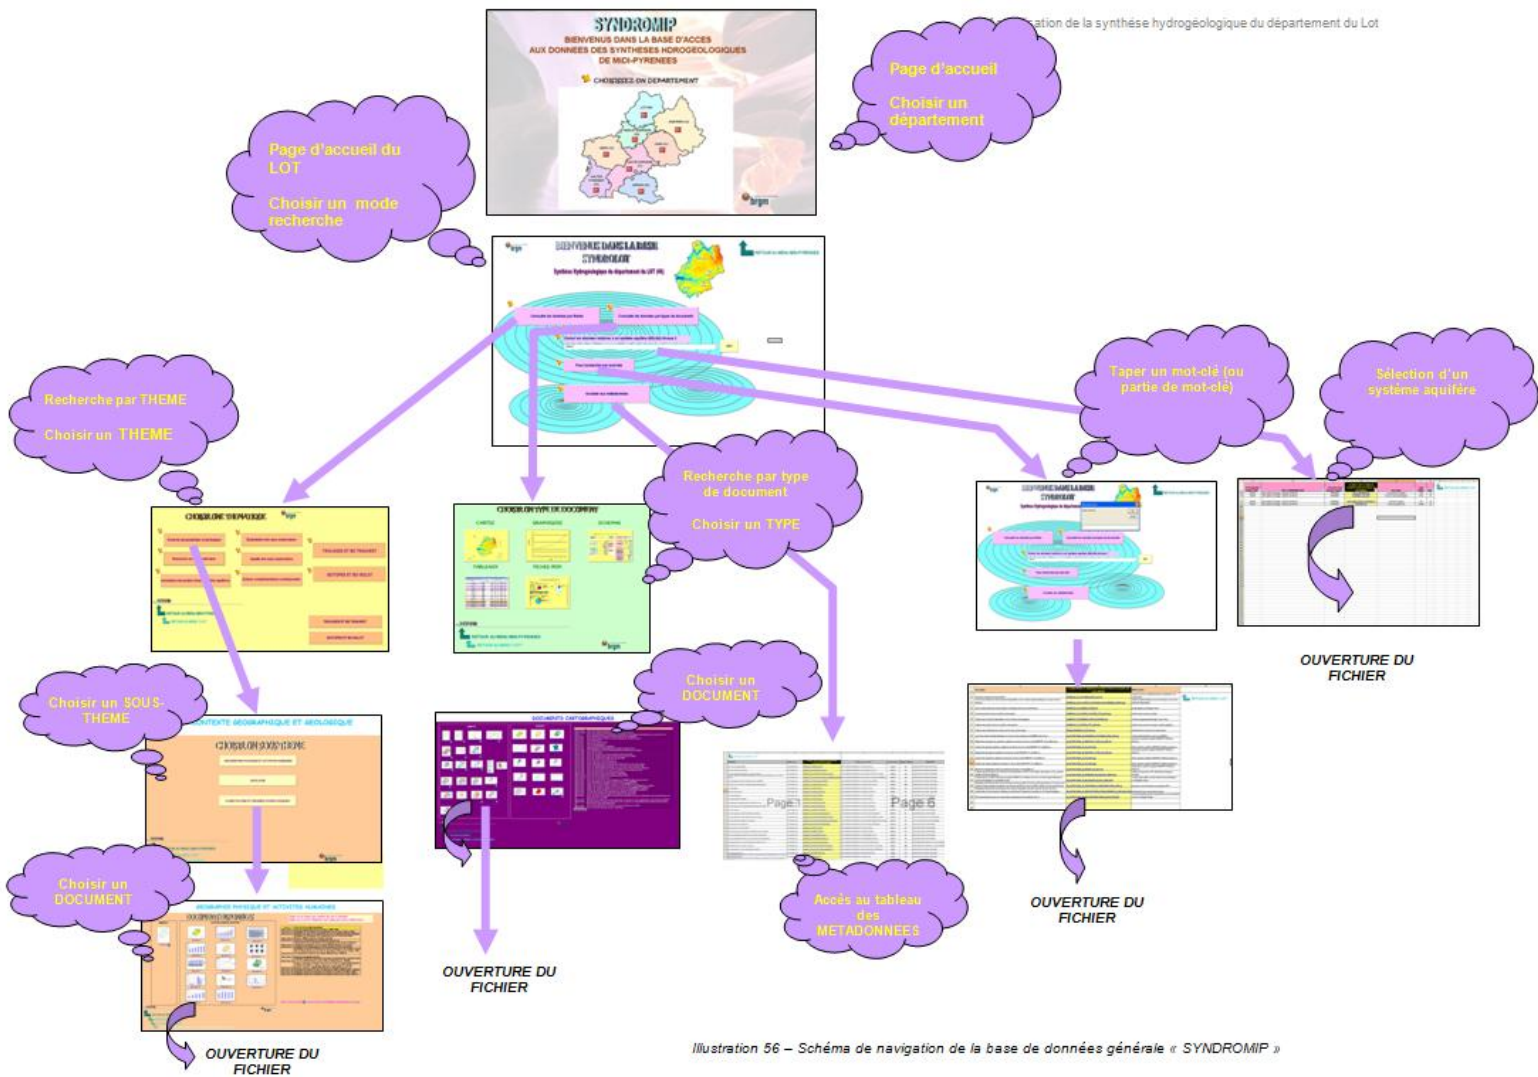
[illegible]ation de la synthèse hydrogéologique du département du Lot

SYNDROMIP
BIENVENUS DANS LA BASE D'ACCES AUX DONNEES DES SYNTHESES HDROGEOLOGIQUES DE MIDI-PYRENEES
CHOISISSEZ UN DEPARTEMENT

Page d'accueil

Choisir un département

Page d'accueil du LOT

Choisir un mode recherche

BIENVENUE DANS LA BASE SYNDROLOT
Synthèse hydrogéologique du département du LOT (46)

Recherche par THEME

Choisir un THEME

CHOISIR UNE THEMATIQUE

CHOISIR UN TYPE DE DOCUMENT
CARTES GRAPHIQUES SCHEMAS TABLEAUX FICHES BSS

Recherche par type de document

Choisir un TYPE

Taper un mot-clé (ou partie de mot-clé)

Sélection d'un système aquifère

OUVERTURE DU FICHIER

Choisir un SOUS-THEME

CONTEXTE GEOGRAPHIQUE ET GEOLOGIQUE
CHOISIR UN SOUS-THEME

Choisir un DOCUMENT

DOCUMENTS CARTOGRAPHIQUES

Page 1 Page 6

Choisir un DOCUMENT

OUVERTURE DU FICHIER

Accès au tableau des METADONNEES

OUVERTURE DU FICHIER

OUVERTURE DU FICHIER

Illustration 56 – Schéma de navigation de la base de données générale « SYNDROMIP »